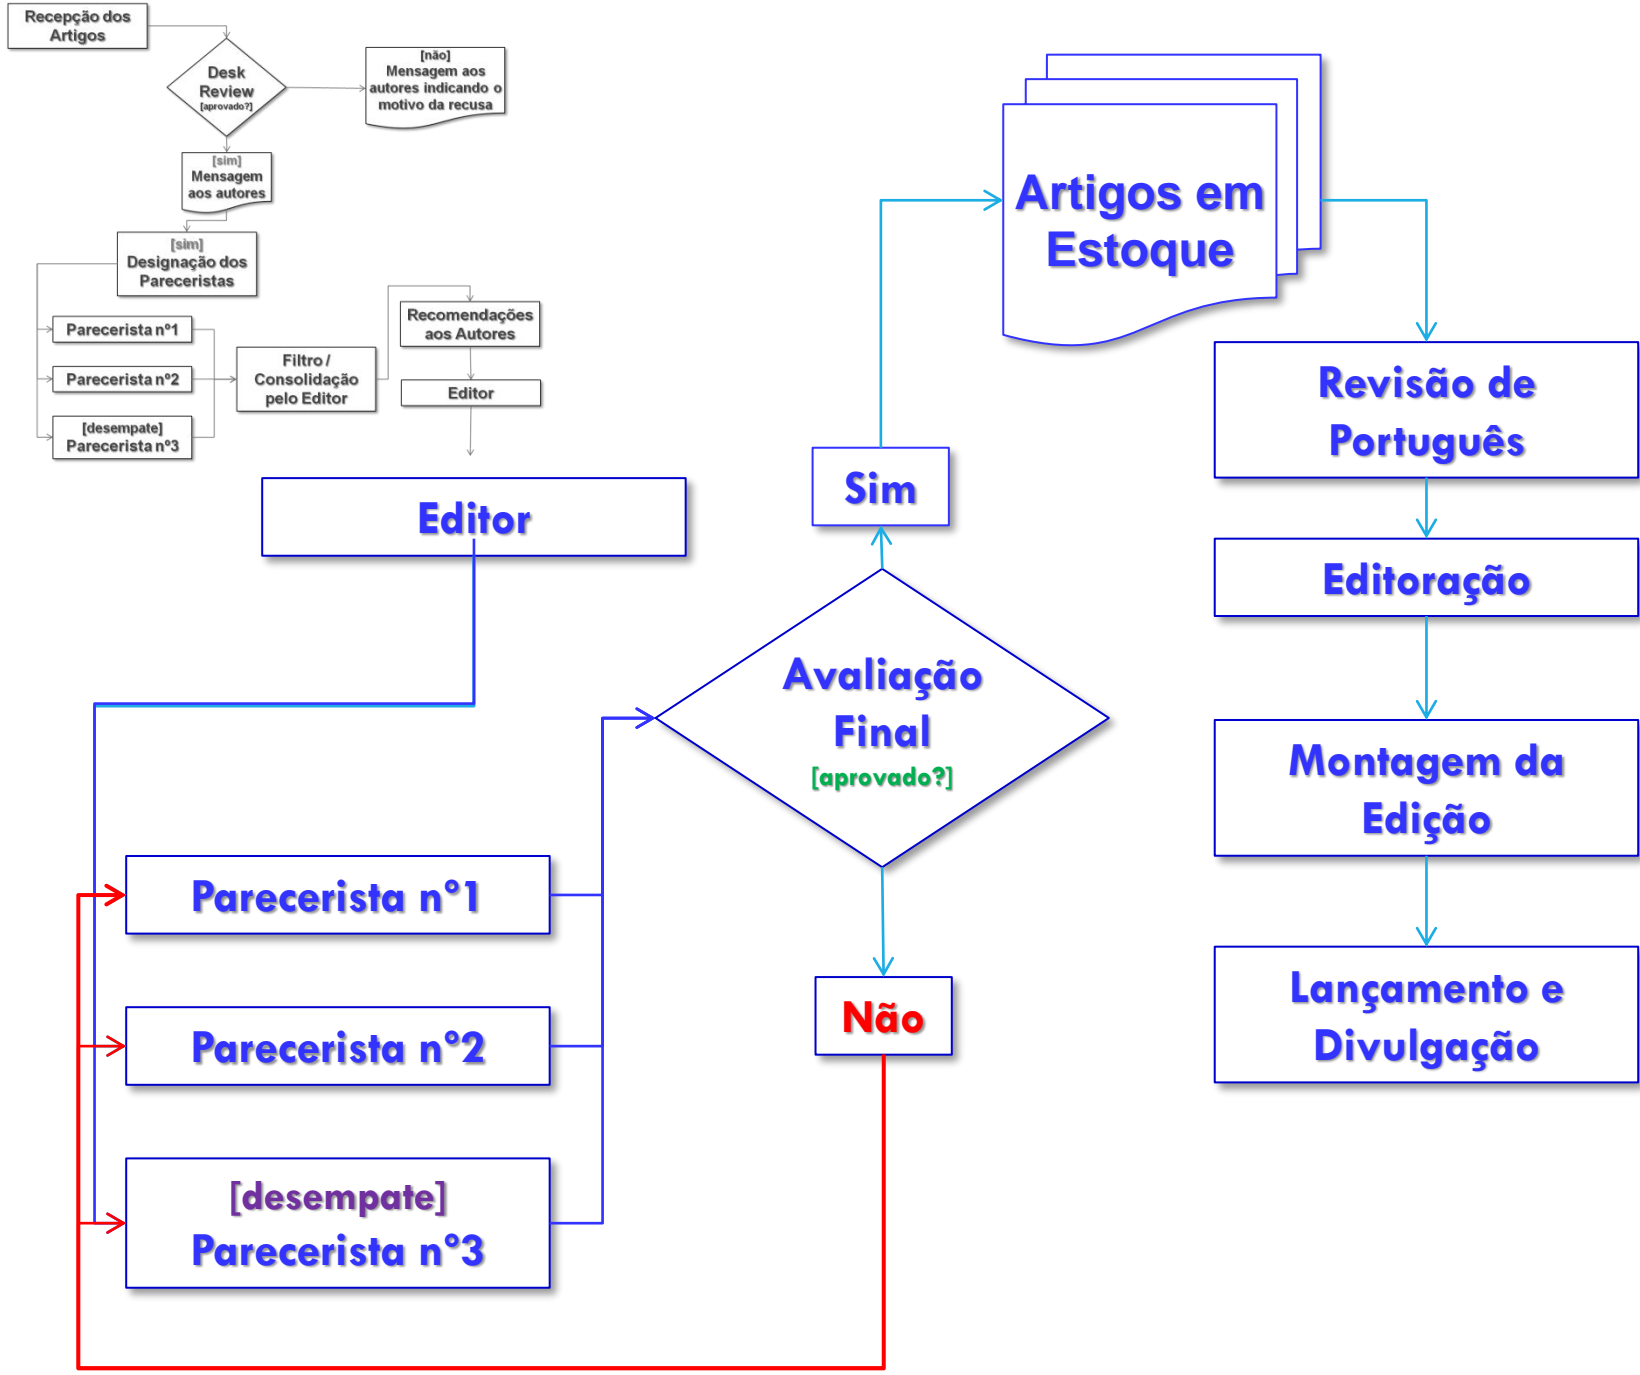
Recepção dos Artigos

Desk Review [aprovado?]

[não] Mensagem aos autores indicando o motivo da recusa

[sim] Mensagem aos autores

[sim] Designação dos Pareceristas

Parecerista nº1

Parecerista nº2

[desempate] Parecerista nº3

Filtro / Consolidação pelo Editor

Recomendações aos Autores

Editor

Artigos em Estoque

Revisão de Português

Editoração

Montagem da Edição

Lançamento e Divulgação

Sim

Editor

Avaliação Final [aprovado?]

Não

Parecerista nº1

Parecerista nº2

[desempate] Parecerista nº3